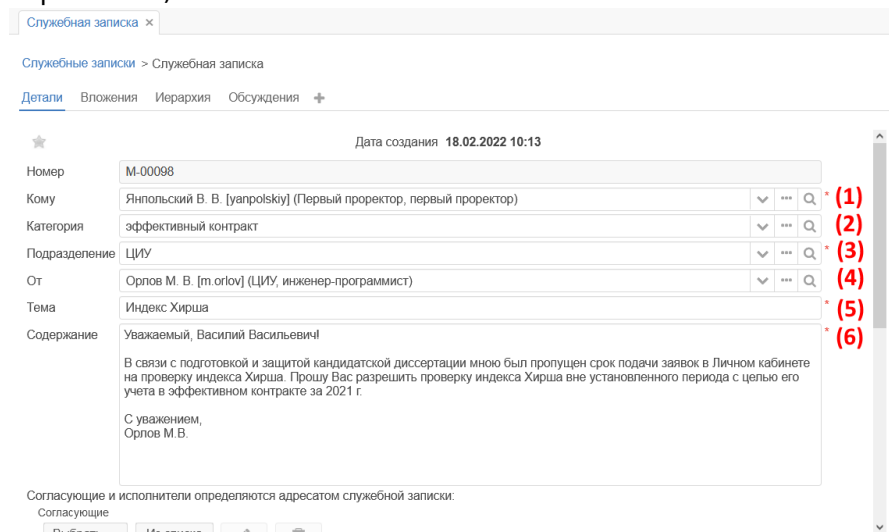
Служебная записка ×

Служебные записки > Служебная записка

Детали Вложения Иерархия Обсуждения +

Дата создания 18.02.2022 10:13

| | |
|---|---|
| Номер | М-00098 |
| Кому | Янпольский В. В. [yanpolskiy] (Первый проректор, первый проректор) * (1) |
| Категория | эффективный контракт (2) |
| Подразделение | ЦИУ * (3) |
| От | Орлов М. В. [m.orlov] (ЦИУ, инженер-программист) (4) |
| Тема | Индекс Хирша * (5) |
| Содержание | Уважаемый, Василий Васильевич! * (6) |

В связи с подготовкой и защитой кандидатской диссертации мною был пропущен срок подачи заявок в Личном кабинете на проверку индекса Хирша. Прошу Вас разрешить проверку индекса Хирша вне установленного периода с целью его учета в эффективном контракте за 2021 г.

С уважением,
Орлов М.В.

Согласующие и исполнители определяются адресатом служебной записки:
Согласующие
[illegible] Из списка